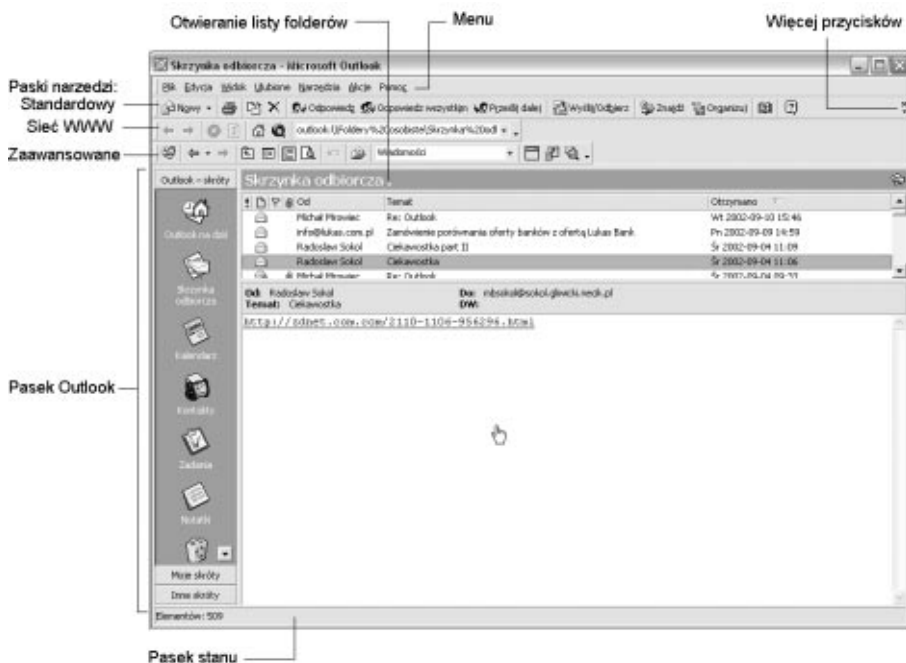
Otwieranie listy folderów

Menu

Więcej przycisków

Skrzynka odbiorcza - Microsoft Outlook

Plik Edycja Widok Ulubione Narzędzia Akcje Pomoc

Paski narzędzi: Standardowy

Nowy Odpowiedz Odpowiedz wszystkim Prześlij dalej Wyślij/Odbierz Znajdź Organizuj

Sieć WWW

outlook:\Foldery%20osobiste\Skrzynka%20odl

Zaawansowane

Wiadomości

Outlook - skróty

Skrzynka odbiorcza

Outlook na dziś

Skrzynka odbiorcza

Kalendarz

Kontakty

Zadania

Notatki

Moje skróty

Inne skróty

Pasek Outlook

| | Od | Temat | Otrzymano |
|---|---|---|---|
| | Michał Mrowiec | Re: Outlook | Wt 2002-09-10 15:46 |
| | info@lukas.com.pl | Zamówienie porównania oferty banków z ofertą Lukas Bank | Pn 2002-09-09 14:59 |
| | Radosław Sokol | Ciekawostka part II | Śr 2002-09-04 11:09 |
| | Radosław Sokol | Ciekawostka | Śr 2002-09-04 11:06 |
| | Michał Mrowiec | Re: Outlook | Śr 2002-09-04 09:33 |

Od: Radosław Sokol
Temat: Ciekawostka
Do: mbsokol@sokol.gliwice.neck.pl
DW:

http://zdnet.com.com/2110-1106-956296.html

Elementów: 509

Pasek stanu